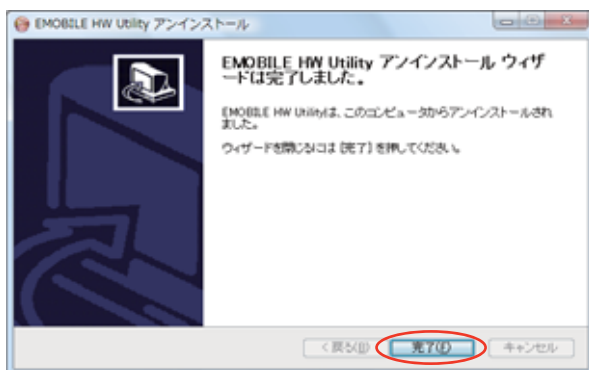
EMOBILE HW Utility アンインストール

EMOBILE HW Utility アンインストール ウィザードは完了しました。

EMOBILE HW Utilityは、このコンピュータからアンインストールされました。

ウィザードを閉じるには [完了] を押してください。

< 戻る(B)

完了(F)

キャンセル